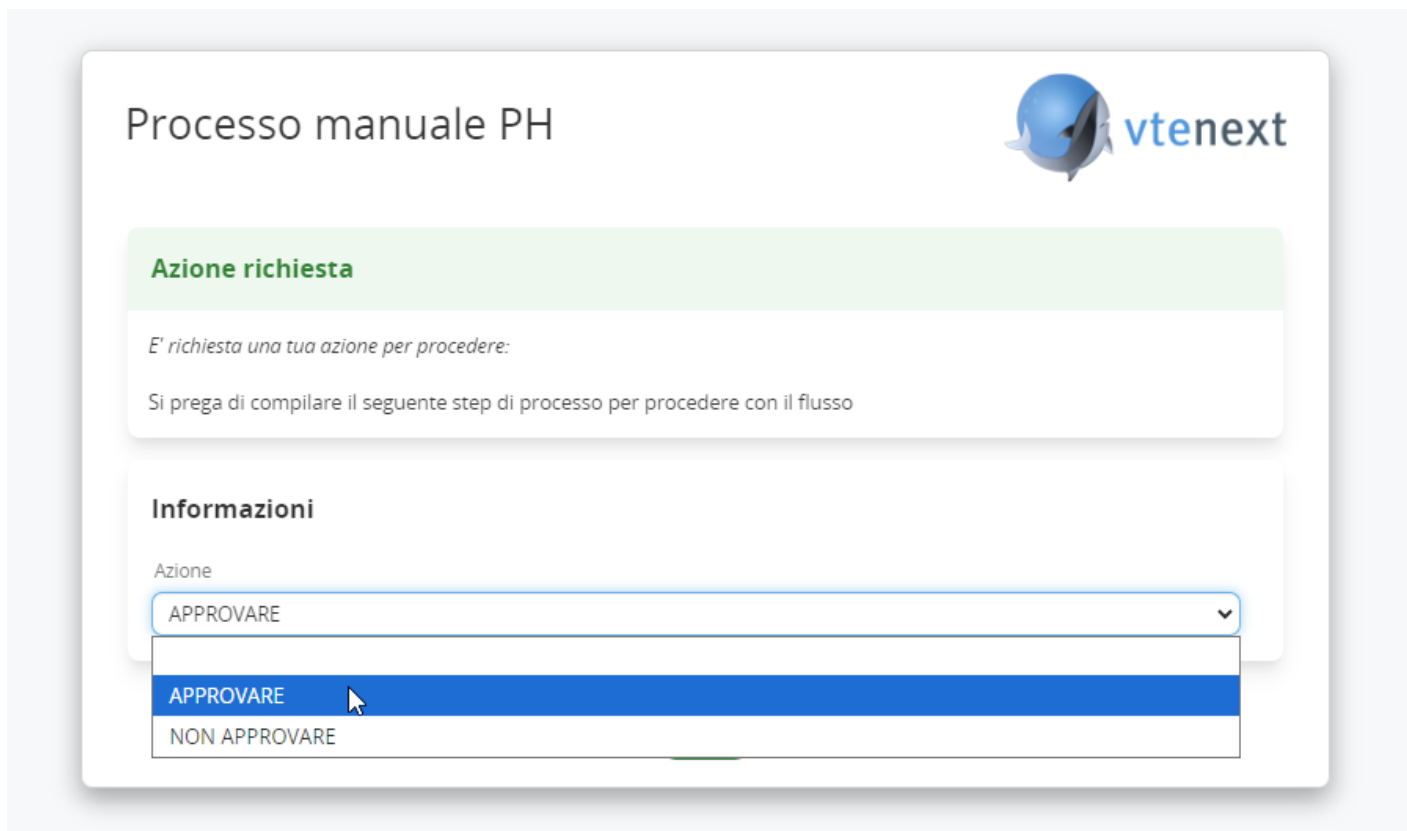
Processo manuale PH

vtenext

Azione richiesta

E' richiesta una tua azione per procedere:

Si prega di compilare il seguente step di processo per procedere con il flusso

Informazioni

Azione

APPROVARE

APPROVARE
NON APPROVARE